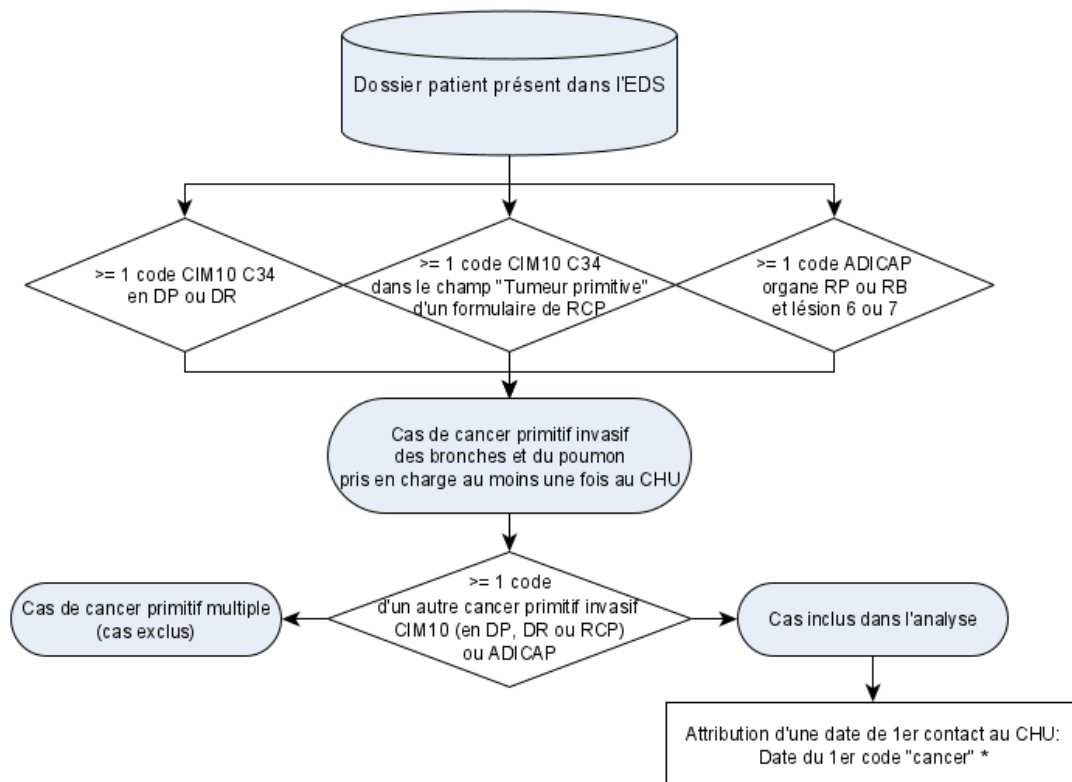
Dossier patient présent dans l'EDS

>= 1 code CIM10 C34 en DP ou DR

>= 1 code CIM10 C34 dans le champ "Tumeur primitive" d'un formulaire de RCP

>= 1 code ADICAP organe RP ou RB et lésion 6 ou 7

Cas de cancer primitif invasif des bronches et du poumon pris en charge au moins une fois au CHU

Cas de cancer primitif multiple (cas exclus)

>= 1 code d'un autre cancer primitif invasif CIM10 (en DP, DR ou RCP) ou ADICAP

Cas inclus dans l'analyse

Attribution d'une date de 1er contact au CHU: Date du 1er code "cancer" *